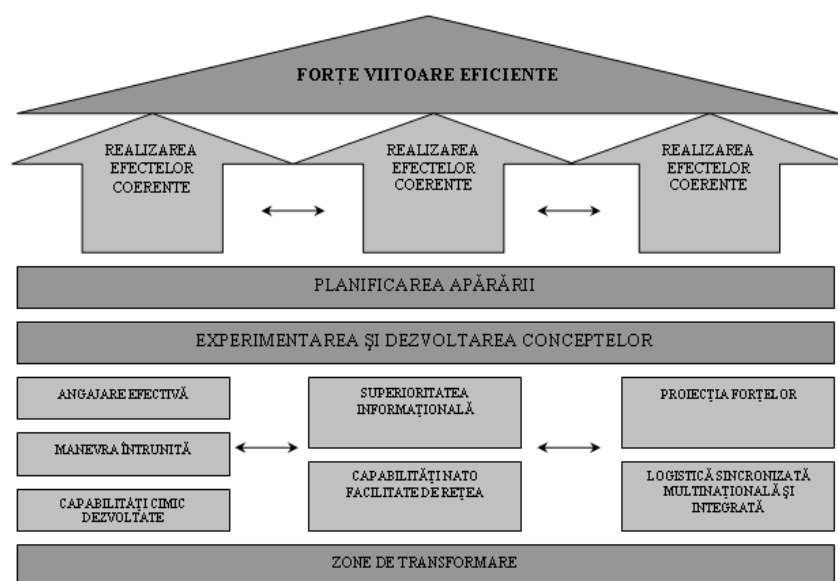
FORȚE VIITOARE EFICIENTE

REALIZAREA EFECTELOR COERENTE

REALIZAREA EFECTELOR COERENTE

REALIZAREA EFECTELOR COERENTE

PLANIFICAREA APĂRĂRII

EXPERIMENTAREA ȘI DEZVOLTAREA CONCEPTELOR

ANGAJARE EFECTIVĂ

MANEVRA ÎNTRUNITĂ

CAPABILITĂȚI CIMIC DEZVOLTATE

SUPERIORITATEA INFORMAȚIONALĂ

CAPABILITĂȚI NATO FACILITATE DE REȚEA

PROIECȚIA FORȚELOR

LOGISTICĂ SINCRONIZATĂ MULTINAȚIONALĂ ȘI INTEGRATĂ

ZONE DE TRANSFORMARE